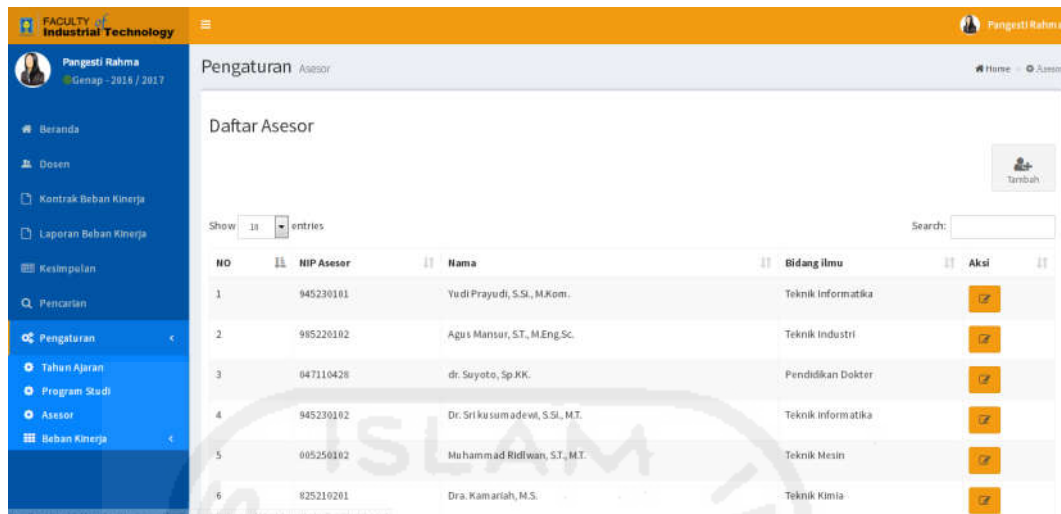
FACULTY of Industrial Technology

Pangesti Rahma

Pangesti Rahma
Genap - 2016 / 2017

Beranda
Dosen
Kontrak Beban Kinerja
Laporan Beban Kinerja
Kesimpulan
Pencarian
Pengaturan
Tahun Ajaran
Program Studi
Asesor
Beban Kinerja

Pengaturan Asesor

Home > Asesor

Daftar Asesor

Tambah

Show 10 entries

Search:

| NO | NIP Asesor | Nama | Bidang ilmu | Aksi |
|---|---|---|---|---|
| 1 | 945230101 | Yudi Prayudi, S.Si., M.Kom. | Teknik Informatika | |
| 2 | 985220102 | Agus Mansur, S.T., M.Eng.Sc. | Teknik Industri | |
| 3 | 047110428 | dr. Suyoto, Sp.KK. | Pendidikan Dokter | |
| 4 | 945230102 | Dr. Sri kusumadewi, S.Si., M.T. | Teknik Informatika | |
| 5 | 005250102 | Muhammad Ridlwan, S.T., M.T. | Teknik Mesin | |
| 6 | 825210201 | Dra. Kamariah, M.S. | Teknik Kimia | |

ISLAM